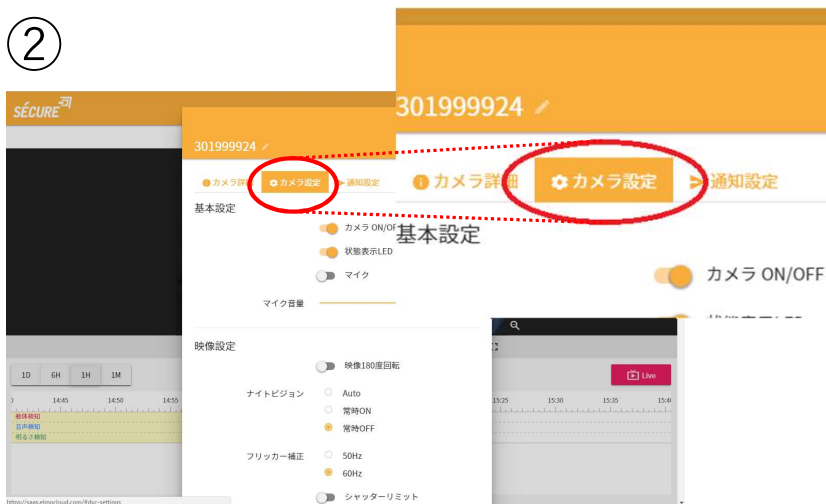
②

SÉCURE

301999924

カメラ詳細 カメラ設定 通知設定

基本設定

カメラ ON/OFF

状態表示LED

マイク

マイク音量

映像設定

映像180度回転

ナイトビジョン

Auto

常時ON

常時OFF

フリッカー補正

50Hz

60Hz

シャッターリミット

1D 6H 1H 1M

14:45 14:50 14:55

動体検知

音声検知

明るさ検知

15:25 15:30 15:35 15:40

Live

https://saas.elmocloud.com/#dvc-settings

301999924

カメラ詳細 カメラ設定 通知設定

基本設定

カメラ ON/OFF